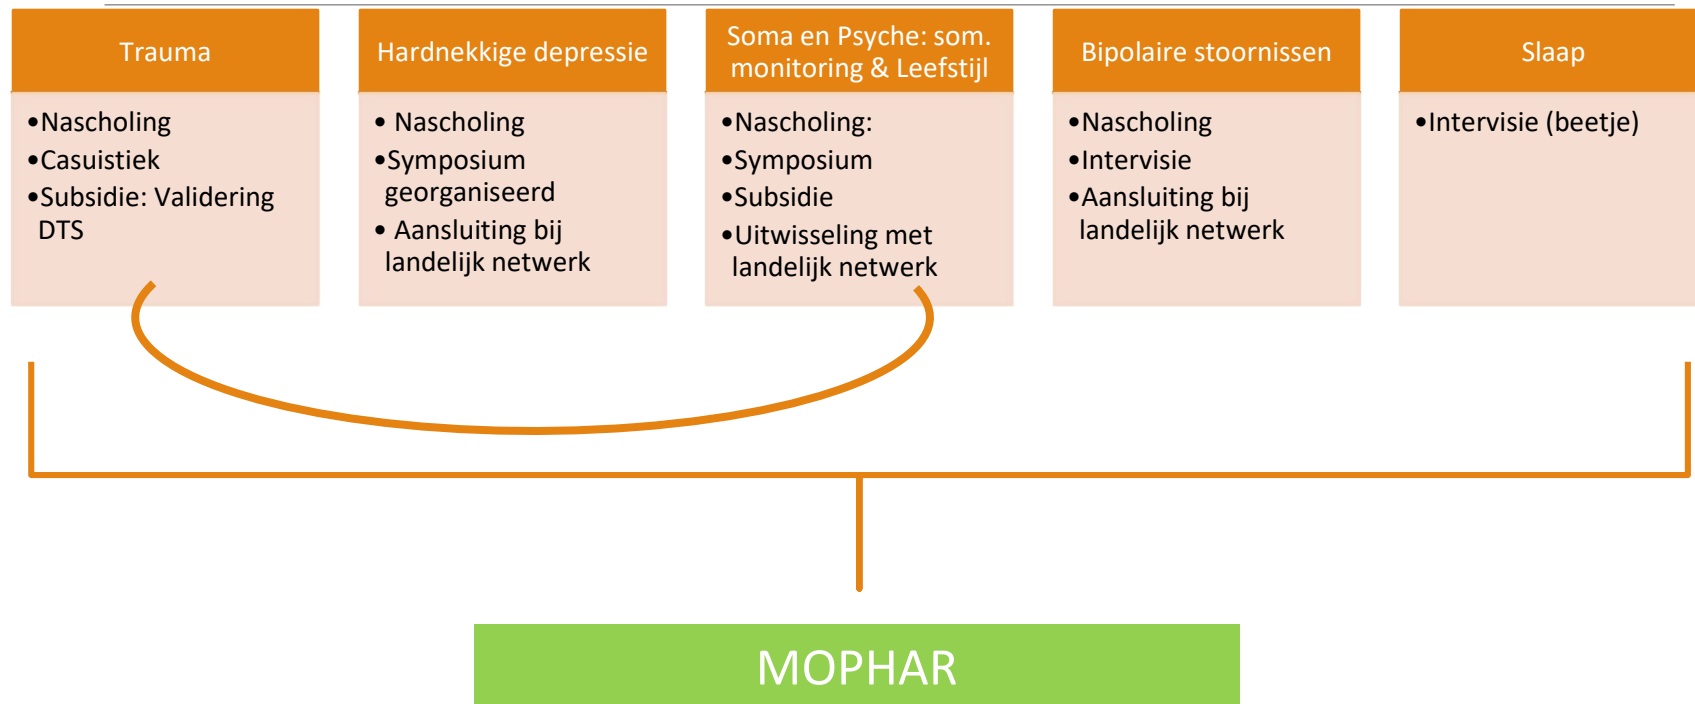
Trauma

•Nascholing
•Casuistiek
•Subsidie: Validering DTS

Hardnekkige depressie

• Nascholing
•Symposium georganiseerd
• Aansluiting bij landelijk netwerk

Soma en Psyche: som. monitoring & Leefstijl

•Nascholing:
•Symposium
•Subsidie
•Uitwisseling met landelijk netwerk

Bipolaire stoornissen

•Nascholing
•Intervisie
•Aansluiting bij landelijk netwerk

Slaap

•Intervisie (beetje)

MOPHAR